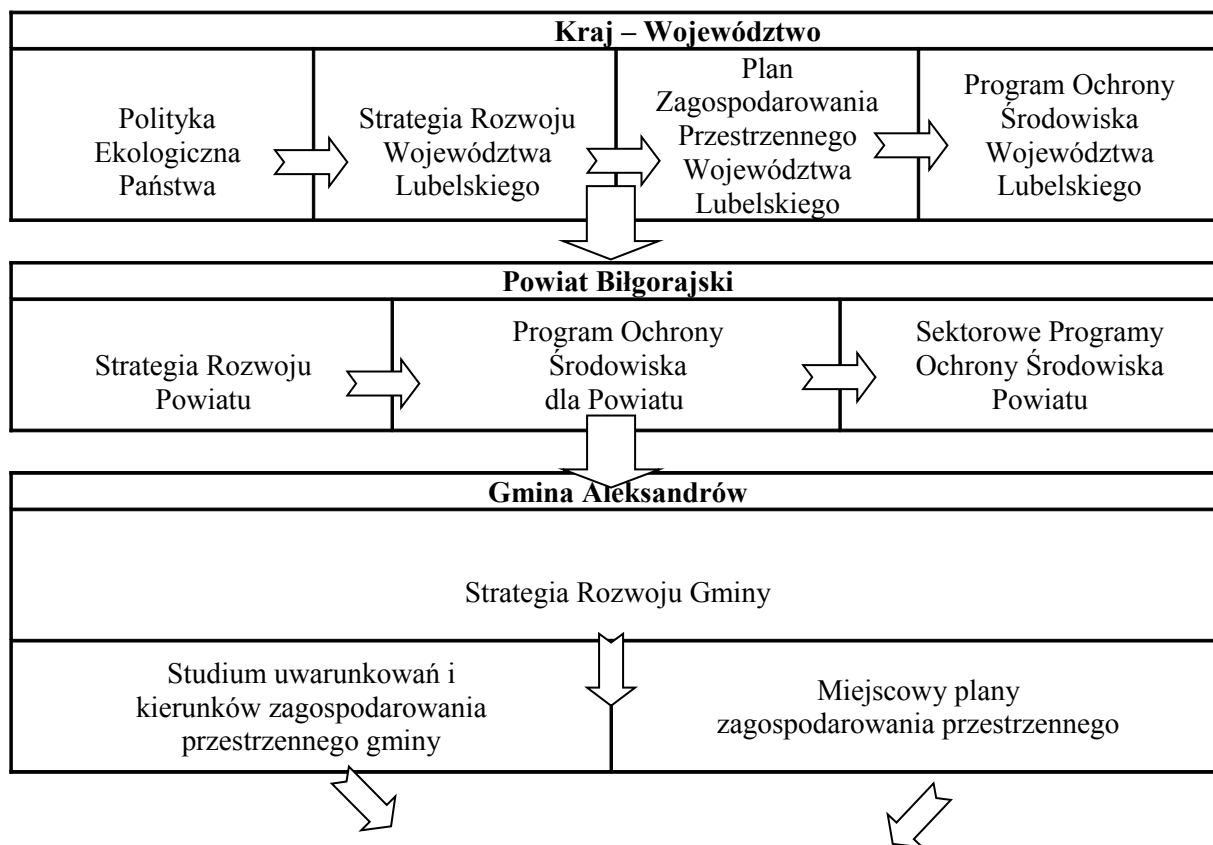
Kraj – Województwo

Polityka Ekologiczna Państwa

Strategia Rozwoju Województwa Lubelskiego

Plan Zagospodarowania Przestrzennego Województwa Lubelskiego

Program Ochrony Środowiska Województwa Lubelskiego

Powiat Biłgorajski

Strategia Rozwoju Powiatu

Program Ochrony Środowiska dla Powiatu

Sektorowe Programy Ochrony Środowiska Powiatu

Gmina Aleksandrów

Strategia Rozwoju Gminy

Studium uwarunkowań i kierunków zagospodarowania przestrzennego gminy

Miejscowy plany zagospodarowania przestrzennego